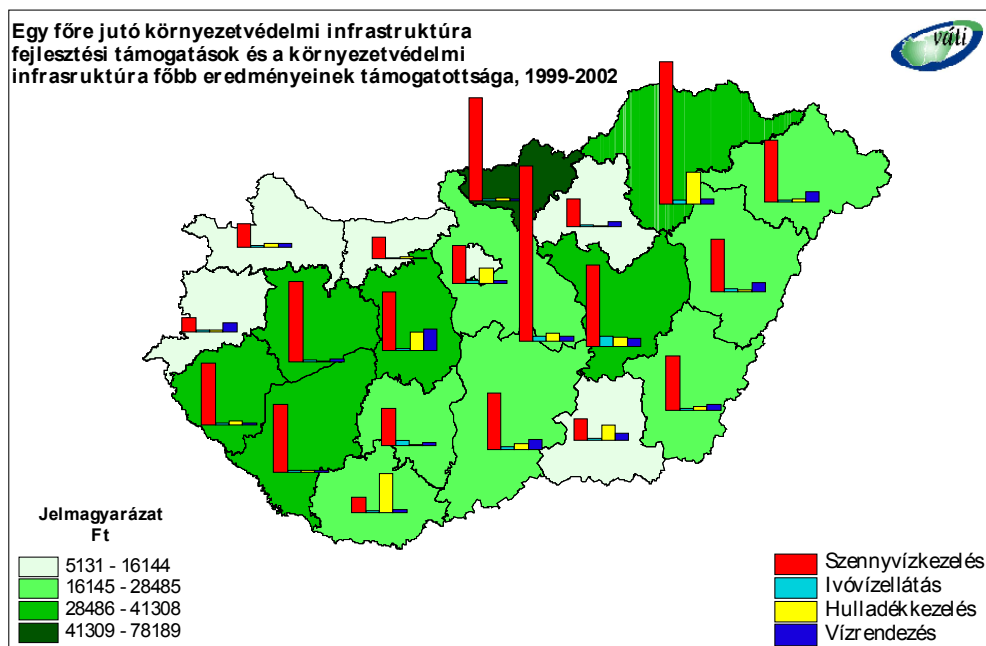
Egy főre jutó környezetvédelmi infrastruktúra fejlesztési támogatások és a környezetvédelmi infrasruktúra főbb eredményeinek támogatottsága, 1999-2002

váti

Jelmagyarázat
Ft

5131 - 16144
16145 - 28485
28486 - 41308
41309 - 78189

Szennyvízkezelés
Ivóvízellátás
Hulladékkezelés
Vízrendezés